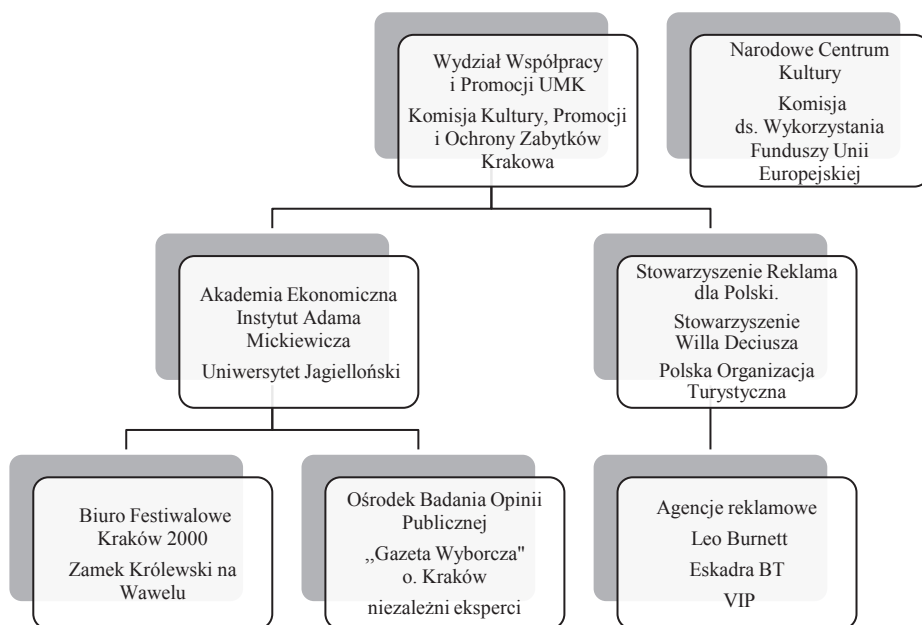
Wydział Współpracy i Promocji UMK

Komisja Kultury, Promocji i Ochrony Zabytków Krakowa

Narodowe Centrum Kultury

Komisja ds. Wykorzystania Funduszy Unii Europejskiej

Akademia Ekonomiczna Instytut Adama Mickiewicza

Uniwersytet Jagielloński

Stowarzyszenie Reklama dla Polski.

Stowarzyszenie Willa Deciusza

Polska Organizacja Turystyczna

Biuro Festiwalowe Kraków 2000

Zamek Królewski na Wawelu

Ośrodek Badania Opinii Publicznej

,,Gazeta Wyborcza" o. Kraków

niezależni eksperci

Agencje reklamowe

Leo Burnett

Eskadra BT

VIP